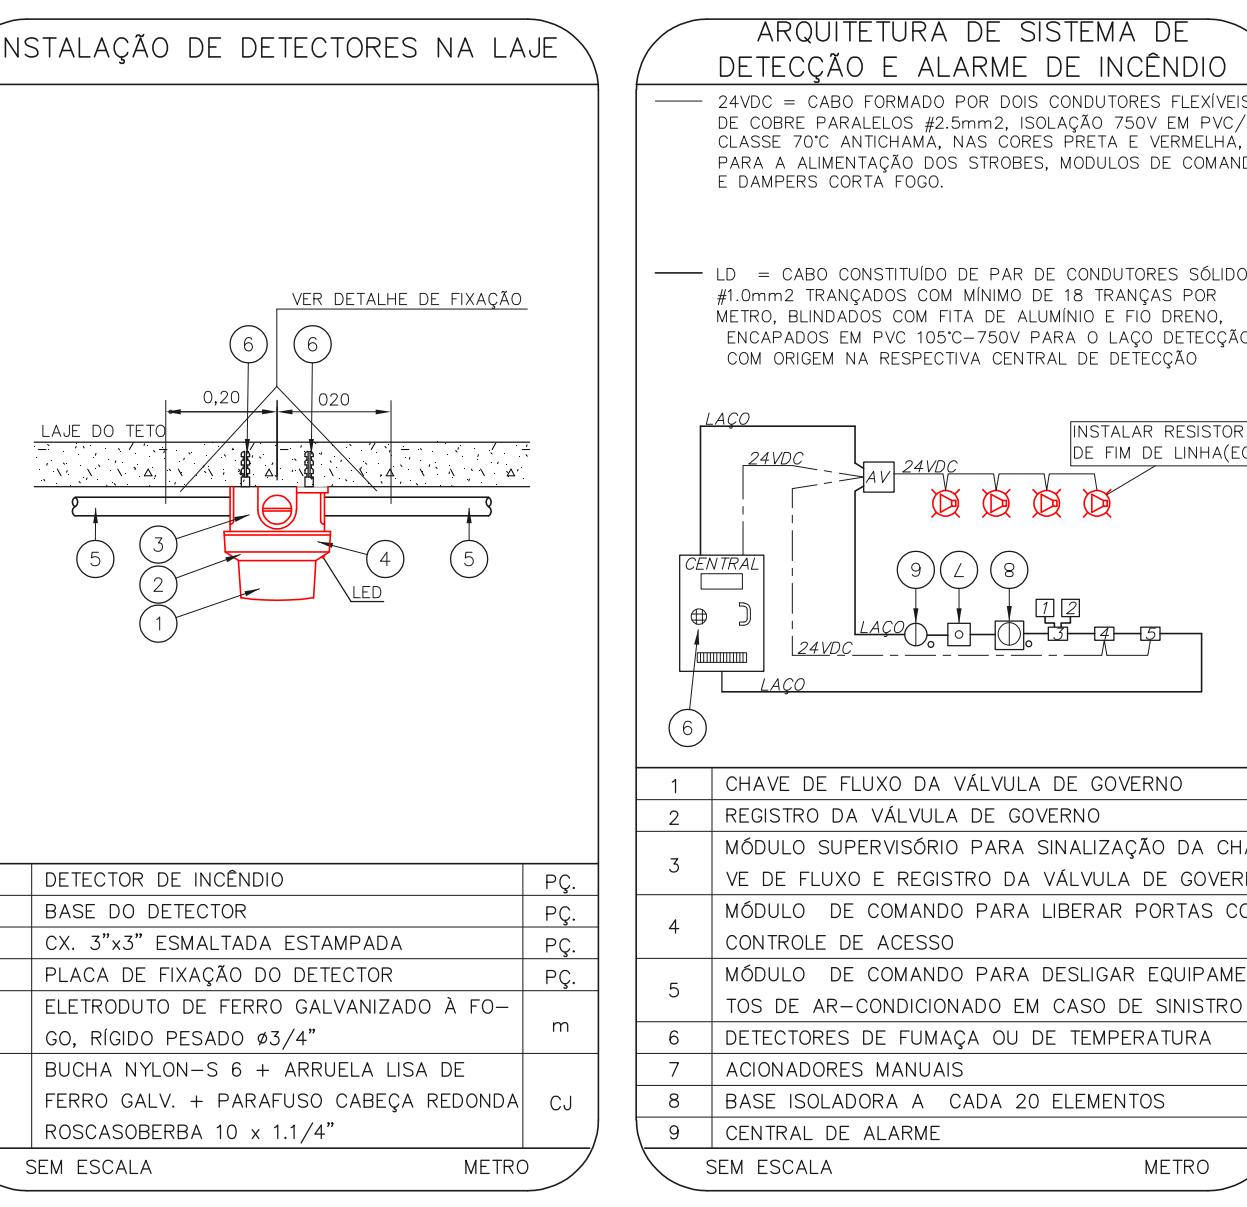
NSTALAÇÃO DE DETECTORES NA LAJE

VER DETALHE DE FIXAÇÃO

6 6

0,20 020

LAJE DO TETO

5 3 4 5

2

LED

1

| DETECTOR DE INCÊNDIO | PÇ. |
|---|---|
| BASE DO DETECTOR | PÇ. |
| CX. 3"x3" ESMALTADA ESTAMPADA | PÇ. |
| PLACA DE FIXAÇÃO DO DETECTOR | PÇ. |
| ELETRODUTO DE FERRO GALVANIZADO À FOGO, RÍGIDO PESADO ø3/4" | m |
| BUCHA NYLON-S 6 + ARRUELA LISA DE FERRO GALV. + PARAFUSO CABEÇA REDONDA ROSCASOBERBA 10 x 1.1/4" | CJ |

SEM ESCALA METRO

ARQUITETURA DE SISTEMA DE DETECÇÃO E ALARME DE INCÊNDIO

24VDC = CABO FORMADO POR DOIS CONDUTORES FLEXÍVEIS DE COBRE PARALELOS #2.5mm2, ISOLAÇÃO 750V EM PVC/ CLASSE 70°C ANTICHAMA, NAS CORES PRETA E VERMELHA, PARA A ALIMENTAÇÃO DOS STROBES, MODULOS DE COMAND E DAMPERS CORTA FOGO.

LD = CABO CONSTITUÍDO DE PAR DE CONDUTORES SÓLIDO #1.0mm2 TRANÇADOS COM MÍNIMO DE 18 TRANÇAS POR METRO, BLINDADOS COM FITA DE ALUMÍNIO E FIO DRENO, ENCAPADOS EM PVC 105°C-750V PARA O LAÇO DETECÇÃO COM ORIGEM NA RESPECTIVA CENTRAL DE DETECÇÃO

LAÇO

INSTALAR RESISTOR DE FIM DE LINHA(E

24VDC

AV

24VDC

CENTRAL

9 7 8

1 2

LAÇO

3 4 5

24VDC

LAÇO

6

| 1 | CHAVE DE FLUXO DA VÁLVULA DE GOVERNO |
|---|---|
| 2 | REGISTRO DA VÁLVULA DE GOVERNO |
| 3 | MÓDULO SUPERVISÓRIO PARA SINALIZAÇÃO DA CHAVE DE FLUXO E REGISTRO DA VÁLVULA DE GOVER |
| 4 | MÓDULO DE COMANDO PARA LIBERAR PORTAS CO CONTROLE DE ACESSO |
| 5 | MÓDULO DE COMANDO PARA DESLIGAR EQUIPAME TOS DE AR-CONDICIONADO EM CASO DE SINISTRO |
| 6 | DETECTORES DE FUMAÇA OU DE TEMPERATURA |
| 7 | ACIONADORES MANUAIS |
| 8 | BASE ISOLADORA A CADA 20 ELEMENTOS |
| 9 | CENTRAL DE ALARME |

SEM ESCALA METRO